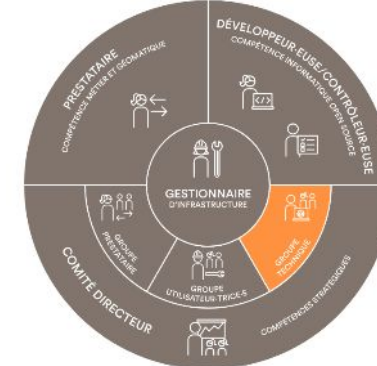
PRESTATAIRE
COMPÉTENCE MÉTIER ET GÉOMATIQUE

DÉVELOPPEUR·EUSE/CONTRÔLEUR·EUSE
COMPÉTENCE INFORMATIQUE OPEN SOURCE

GESTIONNAIRE
D'INFRASTRUCTURE

GROUPE PRESTATAIRE

GROUPE TECHNIQUE

GROUPE UTILISATEUR·TRICE·S

COMITÉ DIRECTEUR

COMPÉTENCES STRATÉGIQUES